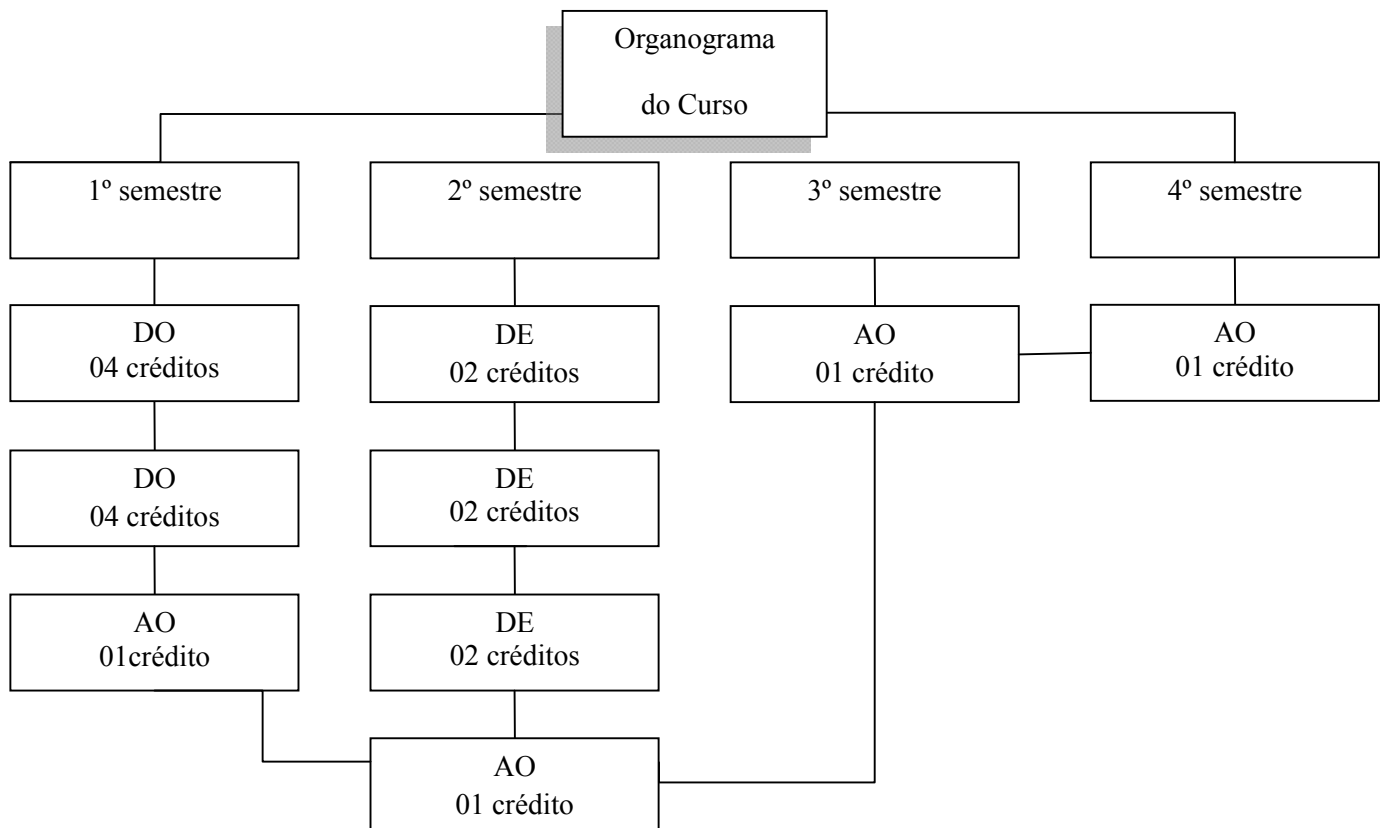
Organograma

do Curso

1º semestre

2º semestre

3º semestre

4º semestre

DO
04 créditos

DE
02 créditos

AO
01 crédito

AO
01 crédito

DO
04 créditos

DE
02 créditos

AO
01crédito

DE
02 créditos

AO
01 crédito